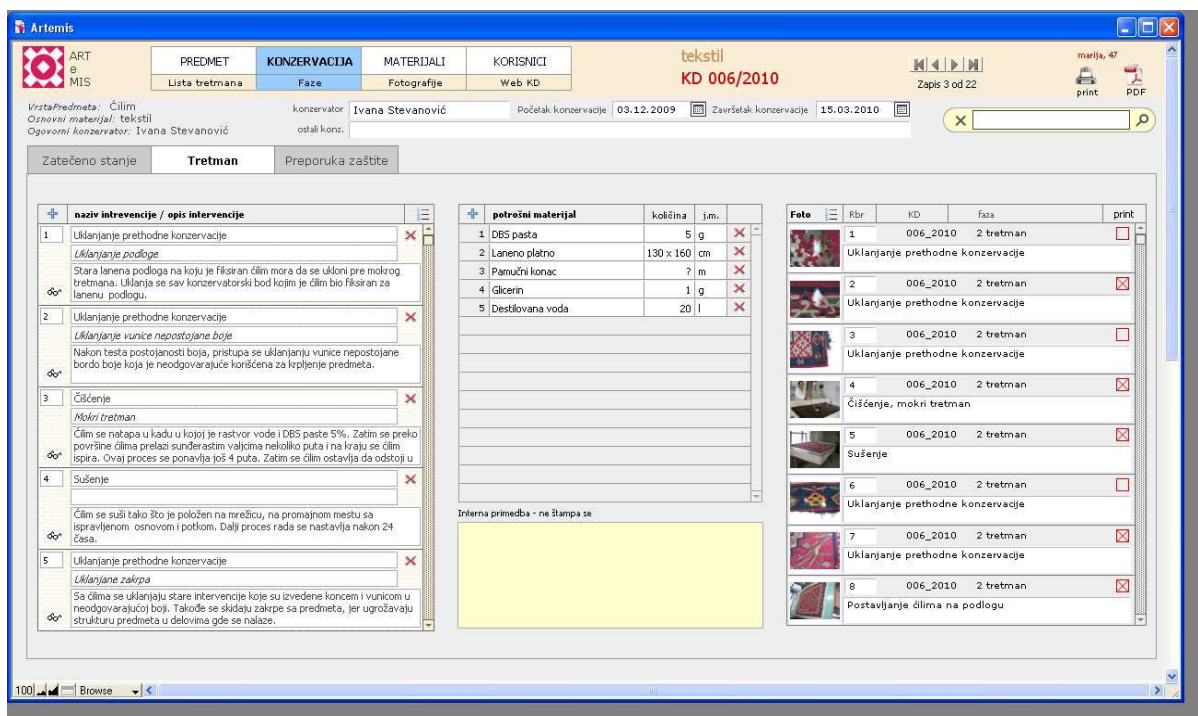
Artemis

ART e MIS

| PREDMET | KONZERVACIJA | MATERIJALI | KORISNICI |
|---|---|---|---|
| Lista tretmana | Faze | Fotografije | Web KD |

tekstil
KD 006/2010

Zapis 3 od 22

marija, 47
print PDF

VrstaPredmeta: Ćilim
Osnovni materijal: tekstil
Ogovorni konzervator: Ivana Stevanović

konzervator Ivana Stevanović
ostali konz.

Početak konzervacije 03.12.2009
Završetak konzervacije 15.03.2010

Zatečeno stanje | Tretman | Preporuka zaštite

naziv intrevencije / opis intervencije

1 Uklanjanje prethodne konzervacije
Uklanjanje podloge
Stara lanena podloga na koju je fiksiran ćilim mora da se ukloni pre mokrog tretmana. Uklanja se sav konzervatorski bod kojim je ćilim bio fiksiran za lanenu podlogu.

2 Uklanjanje prethodne konzervacije
Uklanjanje vunice nepostojane boje
Nakon testa postojanosti boja, pristupa se uklanjanju vunice nepostojane bordo boje koja je neodgovarajuće korišćena za krpljenje predmeta.

3 Čišćenje
Mokri tretman
Ćilim se natapa u kadu u kojoj je rastvor vode i DBS paste 5%. Zatim se preko površine ćilima prelazi sunđerastim valjcima nekoliko puta i na kraju se ćilim ispira. Ovaj proces se ponavlja još 4 puta. Zatim se ćilim ostavlja da odstoji u

4 Sušenje
Ćilim se suši tako što je položen na mrežicu, na promajnom mestu sa ispravljenom osnovom i potkom. Dalji proces rada se nastavlja nakon 24 časa.

5 Uklanjanje prethodne konzervacije
Uklanjane zakrpa
Sa ćilima se uklanjaju stare intervencije koje su izvedene koncem i vunicom u neodgovarajućoj boji. Takođe se skidaju zakrpe sa predmeta, jer ugrožavaju strukturu predmeta u delovima gde se nalaze.

| | potrošni materijal | količina | j.m. |
|---|---|---|---|
| 1 | DBS pasta | 5 | g |
| 2 | Laneno platno | 130 x 160 | cm |
| 3 | Pamučni konac | ? | m |
| 4 | Glicerin | 1 | g |
| 5 | Destilovana voda | 20 | l |

Interna primedba - ne štampa se

| Foto | Rbr | KD | faza | print |
|---|---|---|---|---|
| | 1 | 006_2010 | 2 tretman | |
| | Uklanjanje prethodne konzervacije | | | |
| | 2 | 006_2010 | 2 tretman | |
| | Uklanjanje prethodne konzervacije | | | |
| | 3 | 006_2010 | 2 tretman | |
| | Uklanjanje prethodne konzervacije | | | |
| | 4 | 006_2010 | 2 tretman | |
| | Čišćenje, mokri tretman | | | |
| | 5 | 006_2010 | 2 tretman | |
| | Sušenje | | | |
| | 6 | 006_2010 | 2 tretman | |
| | Uklanjanje prethodne konzervacije | | | |
| | 7 | 006_2010 | 2 tretman | |
| | Uklanjanje prethodne konzervacije | | | |
| | 8 | 006_2010 | 2 tretman | |
| | Postavljanje ćilima na podlogu | | | |

100 Browse